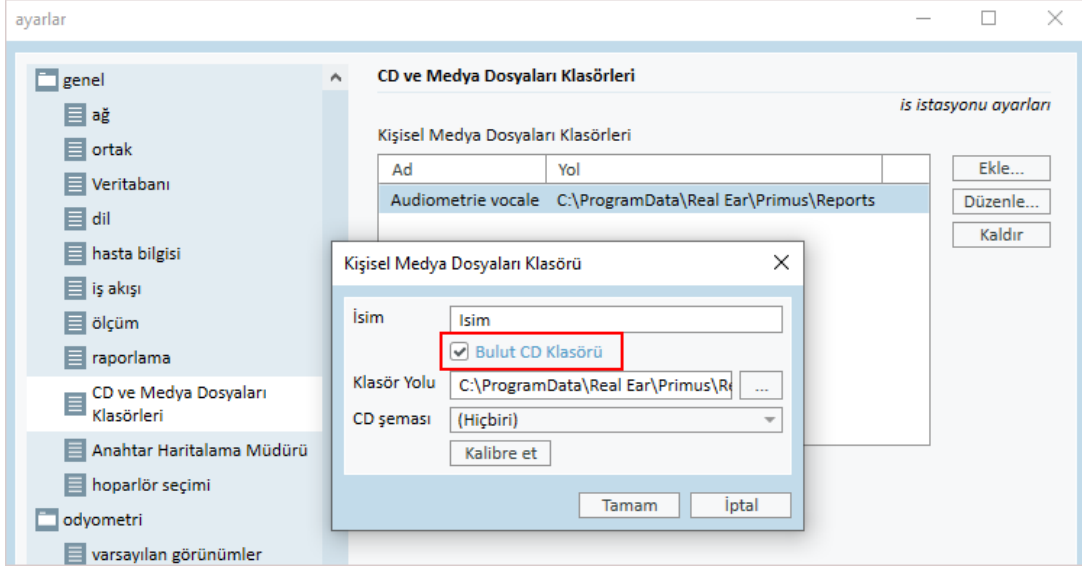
ayarlar

genel
ağ
ortak
Veritabanı
dil
hasta bilgisi
iş akışı
ölçüm
raporlama
CD ve Medya Dosyaları Klasörleri
Anahtar Haritalama Müdürü
hoparlör seçimi
odyometri
varsayılan görünümler

CD ve Medya Dosyaları Klasörleri

is istasyonu ayarları

Kişisel Medya Dosyaları Klasörleri

| Ad | Yol |
|---|---|
| Audiometrie vocale | C:\ProgramData\Real Ear\Primus\Reports |

Ekle...
Düzenle...
Kaldır

Kişisel Medya Dosyaları Klasörü

İsim
Isim
Bulut CD Klasörü
Klasör Yolu
C:\ProgramData\Real Ear\Primus\Re
...
CD şeması
(Hiçbiri)
Kalibre et
Tamam
İptal